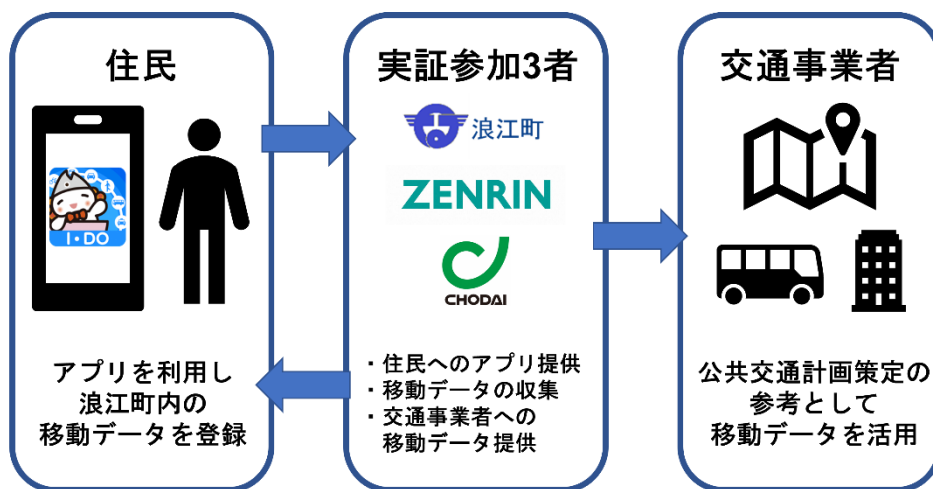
住民

I・DO

アプリを利用し
浪江町内の
移動データを登録

実証参加3者

浪江町

ZENRIN

CHODAI

・住民へのアプリ提供
・移動データの収集
・交通事業者への
移動データ提供

交通事業者

公共交通計画策定の
参考として
移動データを活用